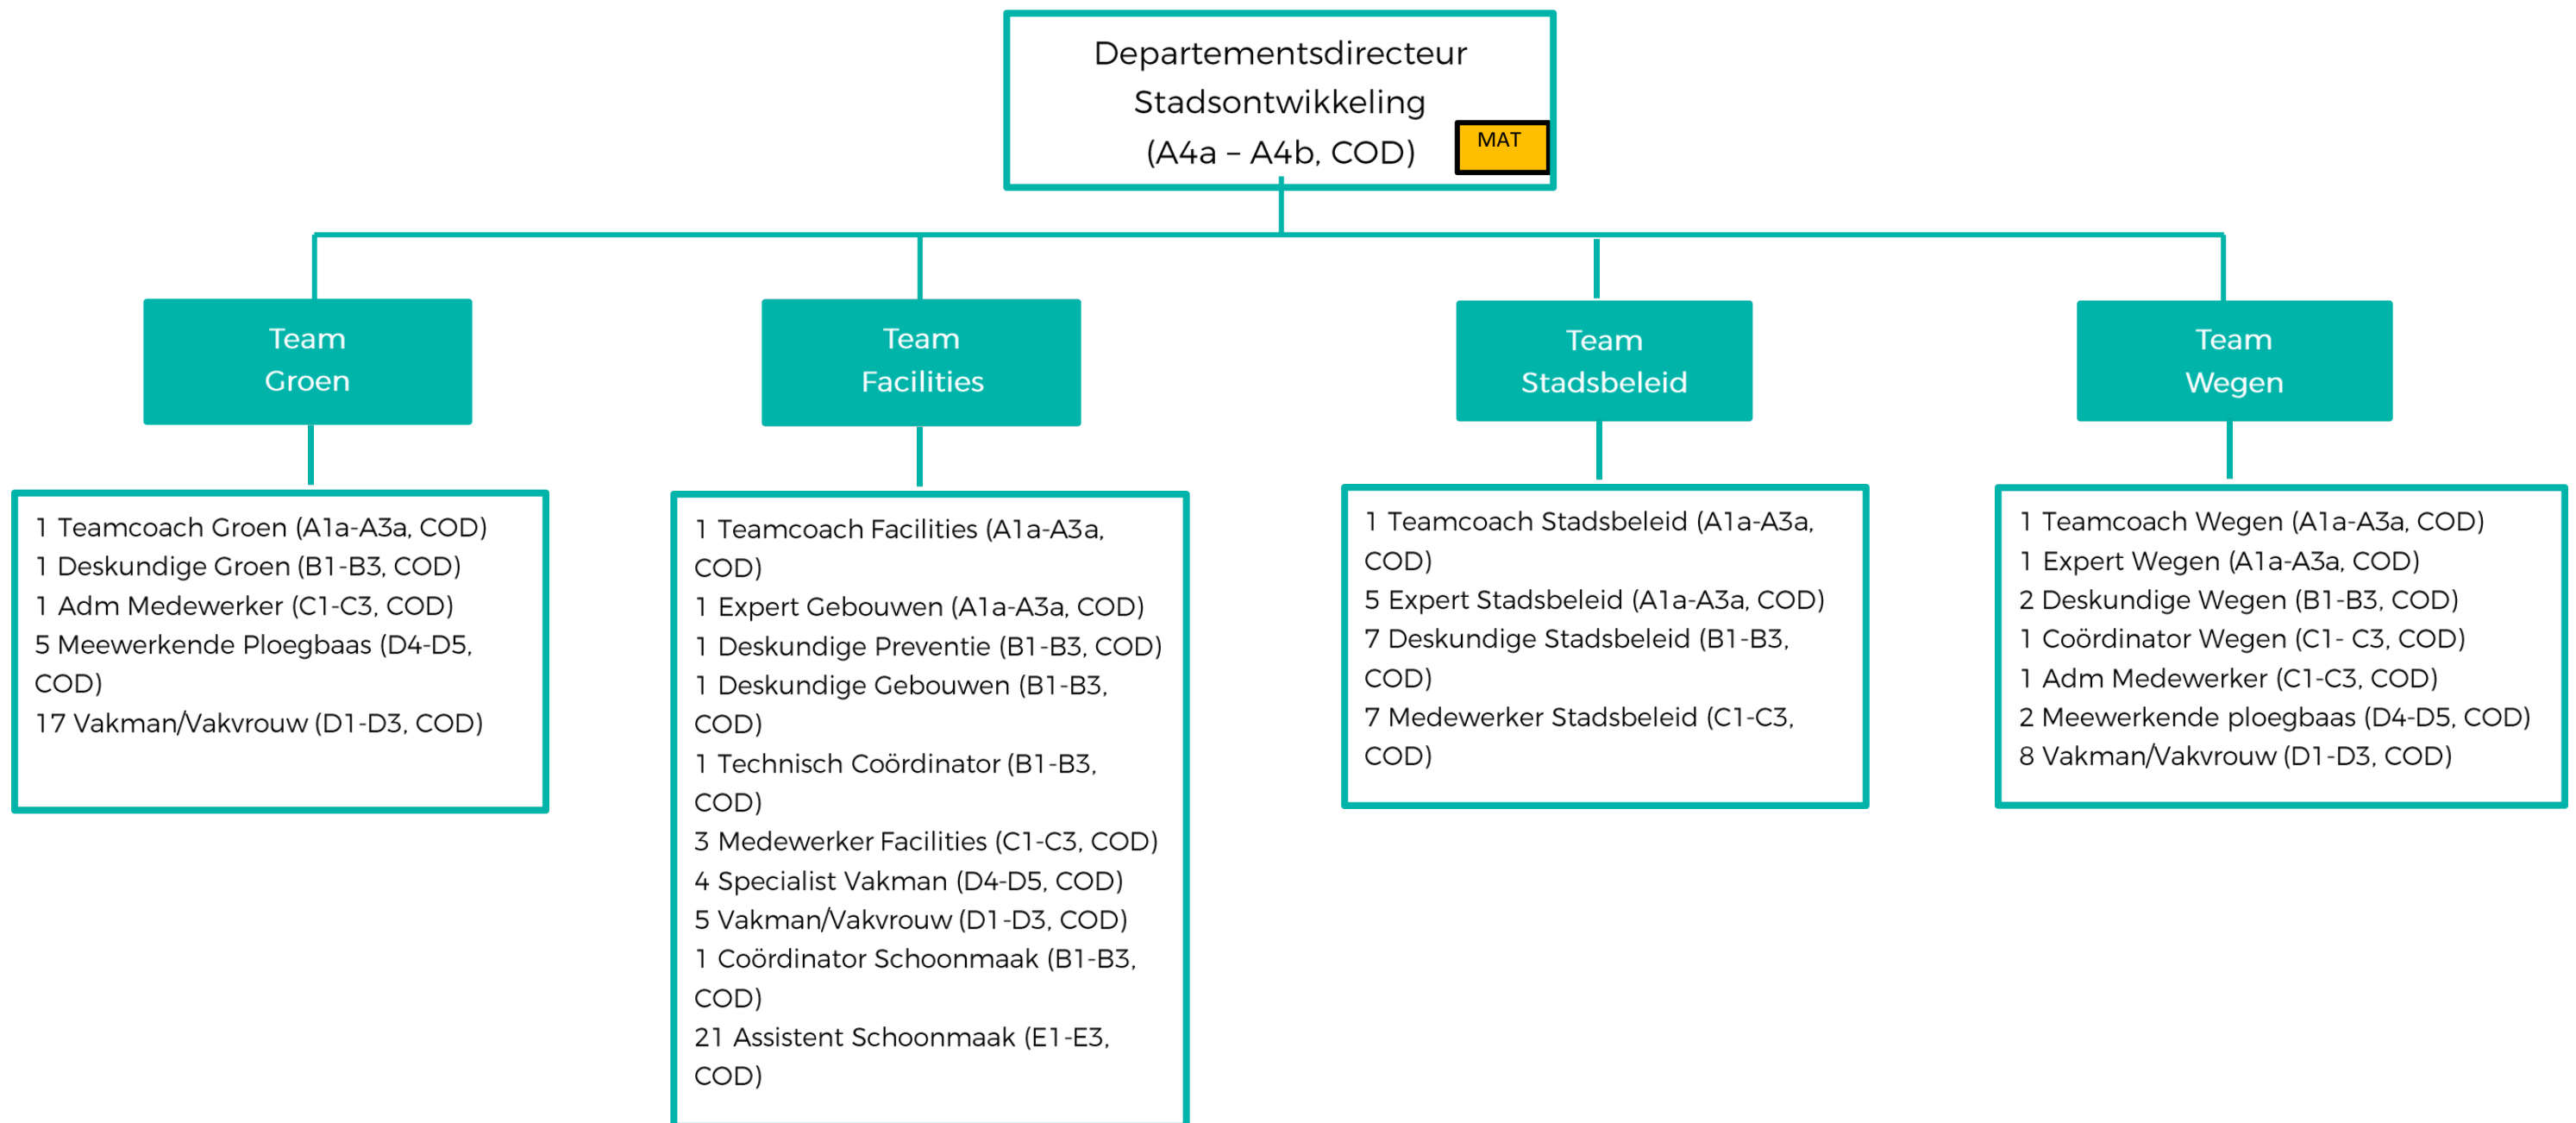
Departementsdirecteur Stadsontwikkeling (A4a – A4b, COD)
MAT

Team Groen

1 Teamcoach Groen (A1a-A3a, COD)
1 Deskundige Groen (B1-B3, COD)
1 Adm Medewerker (C1-C3, COD)
5 Meewerkende Ploegbaas (D4-D5, COD)
17 Vakman/Vakvrouw (D1-D3, COD)

Team Facilities

1 Teamcoach Facilities (A1a-A3a, COD)
1 Expert Gebouwen (A1a-A3a, COD)
1 Deskundige Preventie (B1-B3, COD)
1 Deskundige Gebouwen (B1-B3, COD)
1 Technisch Coördinator (B1-B3, COD)
3 Medewerker Facilities (C1-C3, COD)
4 Specialist Vakman (D4-D5, COD)
5 Vakman/Vakvrouw (D1-D3, COD)
1 Coördinator Schoonmaak (B1-B3, COD)
21 Assistent Schoonmaak (E1-E3, COD)

Team Stadsbeleid

1 Teamcoach Stadsbeleid (A1a-A3a, COD)
5 Expert Stadsbeleid (A1a-A3a, COD)
7 Deskundige Stadsbeleid (B1-B3, COD)
7 Medewerker Stadsbeleid (C1-C3, COD)

Team Wegen

1 Teamcoach Wegen (A1a-A3a, COD)
1 Expert Wegen (A1a-A3a, COD)
2 Deskundige Wegen (B1-B3, COD)
1 Coördinator Wegen (C1- C3, COD)
1 Adm Medewerker (C1-C3, COD)
2 Meewerkende ploegbaas (D4-D5, COD)
8 Vakman/Vakvrouw (D1-D3, COD)